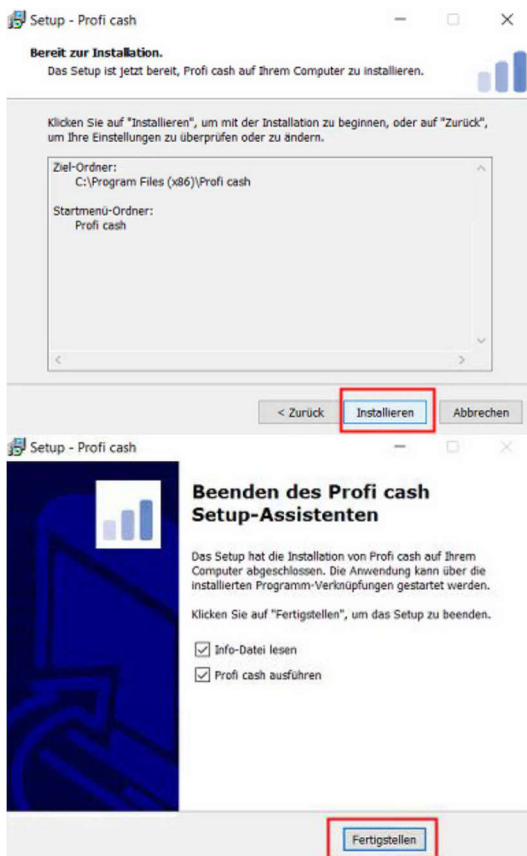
Setup - Profi cash

Bereit zur Installation.
Das Setup ist jetzt bereit, Profi cash auf Ihrem Computer zu installieren.

Klicken Sie auf "Installieren", um mit der Installation zu beginnen, oder auf "Zurück", um Ihre Einstellungen zu überprüfen oder zu ändern.

Ziel-Ordner:
C:\Program Files (x86)\Profi cash

Startmenü-Ordner:
Profi cash

< Zurück
Installieren
Abbrechen

Setup - Profi cash

Beenden des Profi cash Setup-Assistenten

Das Setup hat die Installation von Profi cash auf Ihrem Computer abgeschlossen. Die Anwendung kann über die installierten Programm-Verknüpfungen gestartet werden.

Klicken Sie auf "Fertigstellen", um das Setup zu beenden.

Info-Datei lesen
Profi cash ausführen

Fertigstellen